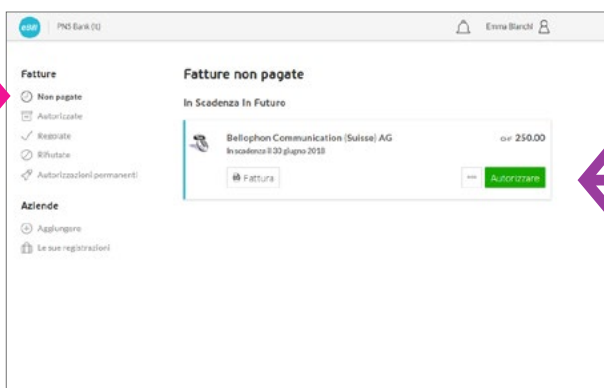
eBill PNS Bank (it)

Emma Bianchi

Fatture

Non pagate

Autorizzate

Regolate

Rifiutate

Autorizzazioni permanenti

Aziende

Aggiungere

Le sue registrazioni

Fatture non pagate

In Scadenza In Futuro

Bellophon Communication (Suisse) AG

In scadenza il 30 giugno 2018

CHF 250.00

Fattura

...

Autorizzare